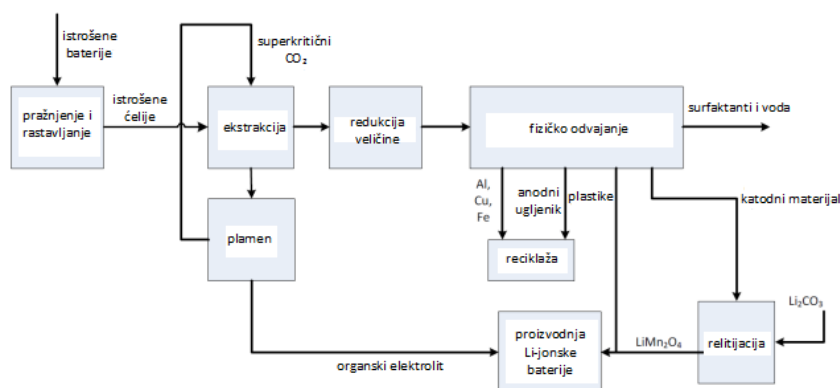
istrošene baterije

pražnjenje i rastavljanje

istrošene ćelije

superkritični $CO_2$

ekstrakcija

redukcija veličine

fizičko odvajanje

surfaktanti i voda

plamen

Al, Cu, Fe

anodni ugljenik

plastike

katodni materijal

reciklaža

$Li_2CO_3$

relitijacija

$LiMn_2O_4$

proizvodnja Li-jonske baterije

organski elektrolit